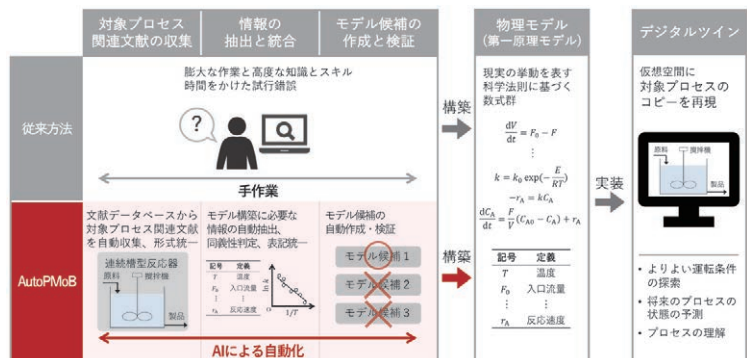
対象プロセス関連文献の収集

情報の抽出と統合

モデル候補の作成と検証

物理モデル（第一原理モデル）

デジタルツイン

従来方法

膨大な作業と高度な知識とスキル
時間をかけた試行錯誤

?

手作業

構築

現実の挙動を表す科学法則に基づく数式群

$\frac{dV}{dt} = F_0 - F$

⋮

$k = k_0 \exp(-\frac{E}{RT})$

$-r_A = kC_A$

$\frac{dC_A}{dt} = \frac{F}{V}(C_{A0} - C_A) + r_A$

実装

仮想空間に対象プロセスのコピーを再現

原料

撹拌機

製品

AutoPMoB

文献データベースから対象プロセス関連文献を自動収集、形式統一

連続槽型反応器

原料

撹拌機

製品

モデル構築に必要な情報の自動抽出、同義性判定、表記統一

| 記号 | 定義 |
|---|---|
| $T$ | 温度 |
| $F_0$ | 入口流量 |
| ⋮ | ⋮ |
| $r_A$ | 反応速度 |

$1/T$

モデル候補の自動作成・検証

モデル候補 1

モデル候補 2

モデル候補 3

構築

| 記号 | 定義 |
|---|---|
| $T$ | 温度 |
| $F_0$ | 入口流量 |
| ⋮ | ⋮ |
| $r_A$ | 反応速度 |

AIによる自動化

• よりよい運転条件の探索
• 将来のプロセスの状態の予測
• プロセスの理解